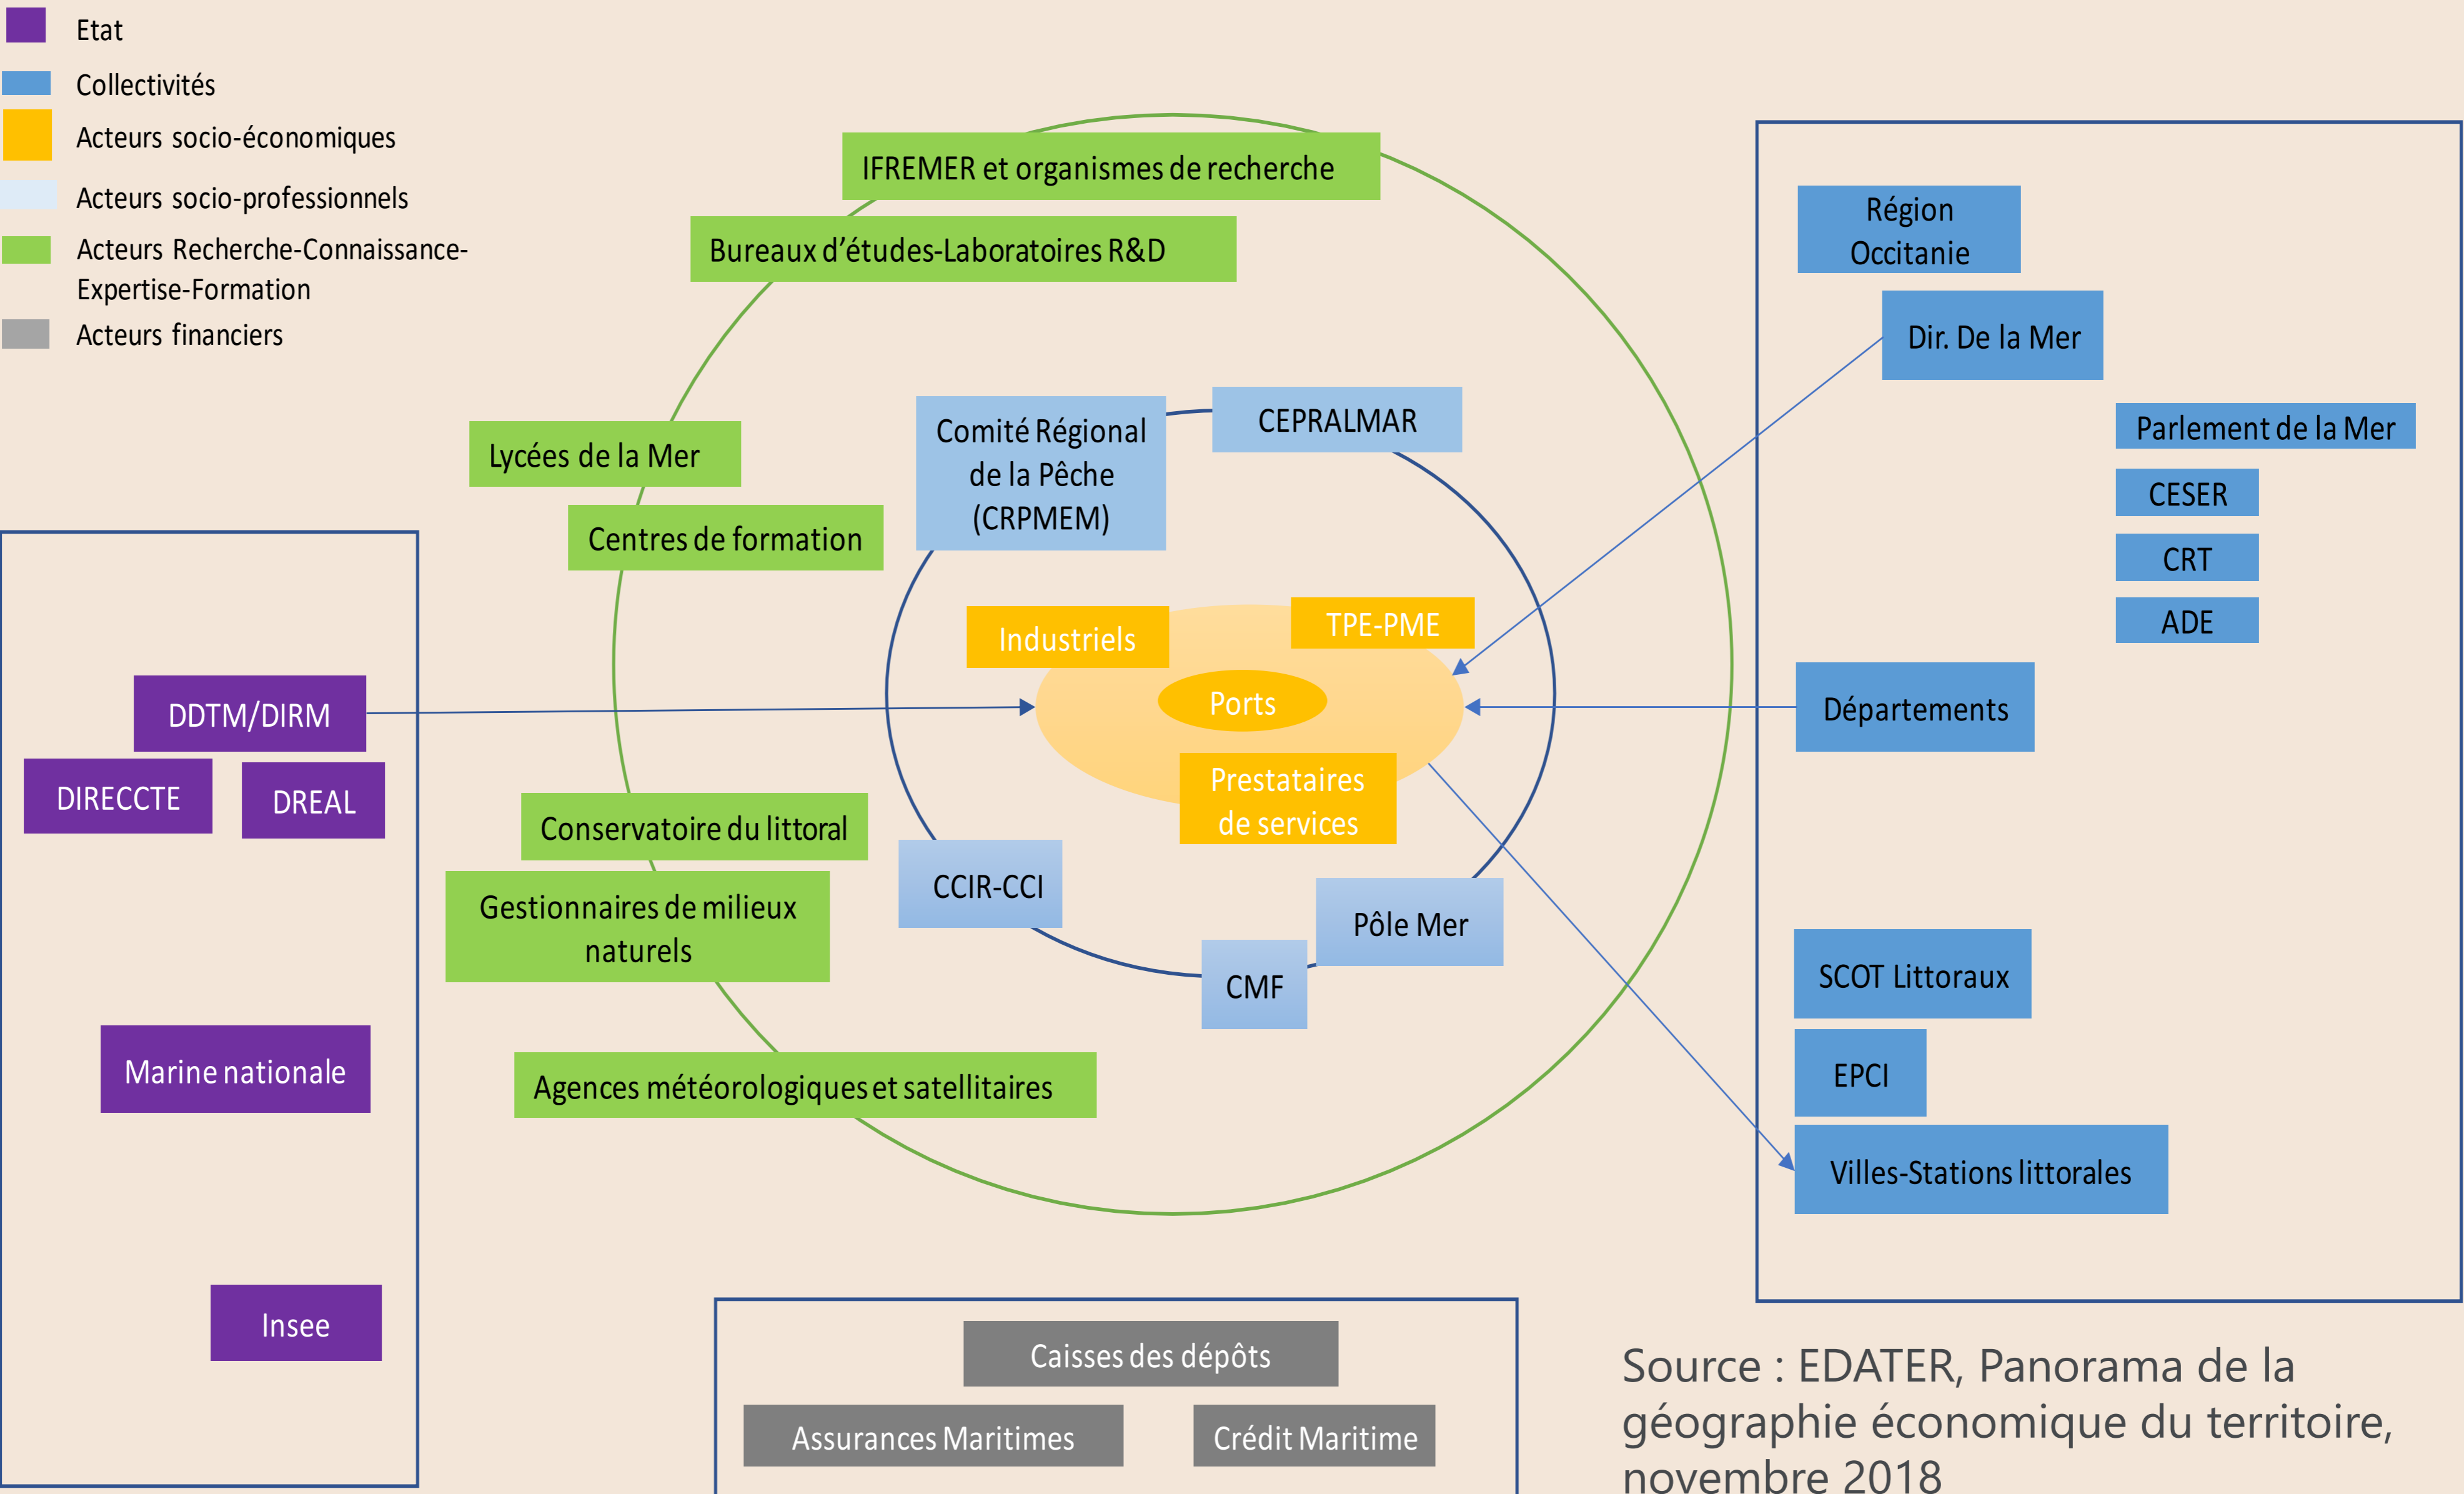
Etat
Collectivités
Acteurs socio-économiques
Acteurs socio-professionnels
Acteurs Recherche-Connaissance-Expertise-Formation
Acteurs financiers

IFREMER et organismes de recherche
Bureaux d'études-Laboratoires R&D
Lycées de la Mer
Centres de formation
Comité Régional de la Pêche (CRPMEM)
CEPRALMAR
Industriels
TPE-PME
Ports
Prestataires de services
Conservatoire du littoral
Gestionnaires de milieux naturels
CCIR-CCI
Pôle Mer
CMF
Agences météorologiques et satellitaires

DDTM/DIRM
DIRECCTE
DREAL
Marine nationale
Insee

Région Occitanie
Dir. De la Mer
Parlement de la Mer
CESER
CRT
ADE
Départements
SCOT Littoraux
EPCI
Villes-Stations littorales

Caisses des dépôts
Assurances Maritimes
Crédit Maritime

Source : EDATER, Panorama de la géographie économique du territoire, novembre 2018